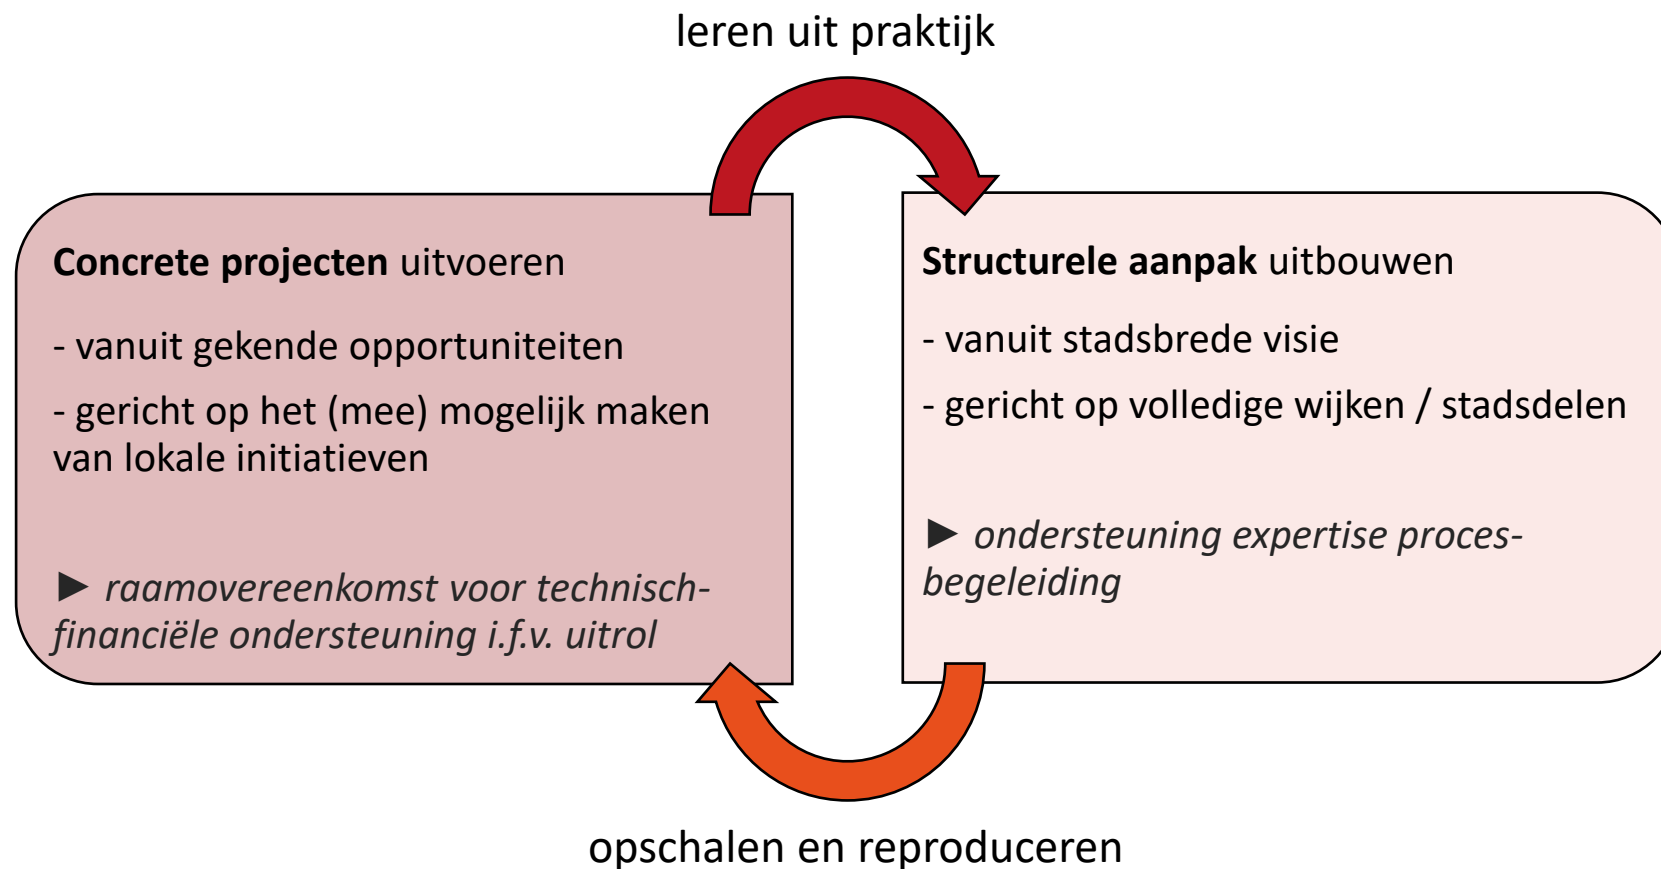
leren uit praktijk

**Concrete projecten** uitvoeren

- vanuit gekende opportuniteiten

- gericht op het (mee) mogelijk maken van lokale initiatieven

► *raamovereenkomst voor technisch-financiële ondersteuning i.f.v. uitrol*

**Structurele aanpak** uitbouwen

- vanuit stadsbrede visie

- gericht op volledige wijken / stadsdelen

► *ondersteuning expertise procesbegeleiding*

opschalen en reproduceren